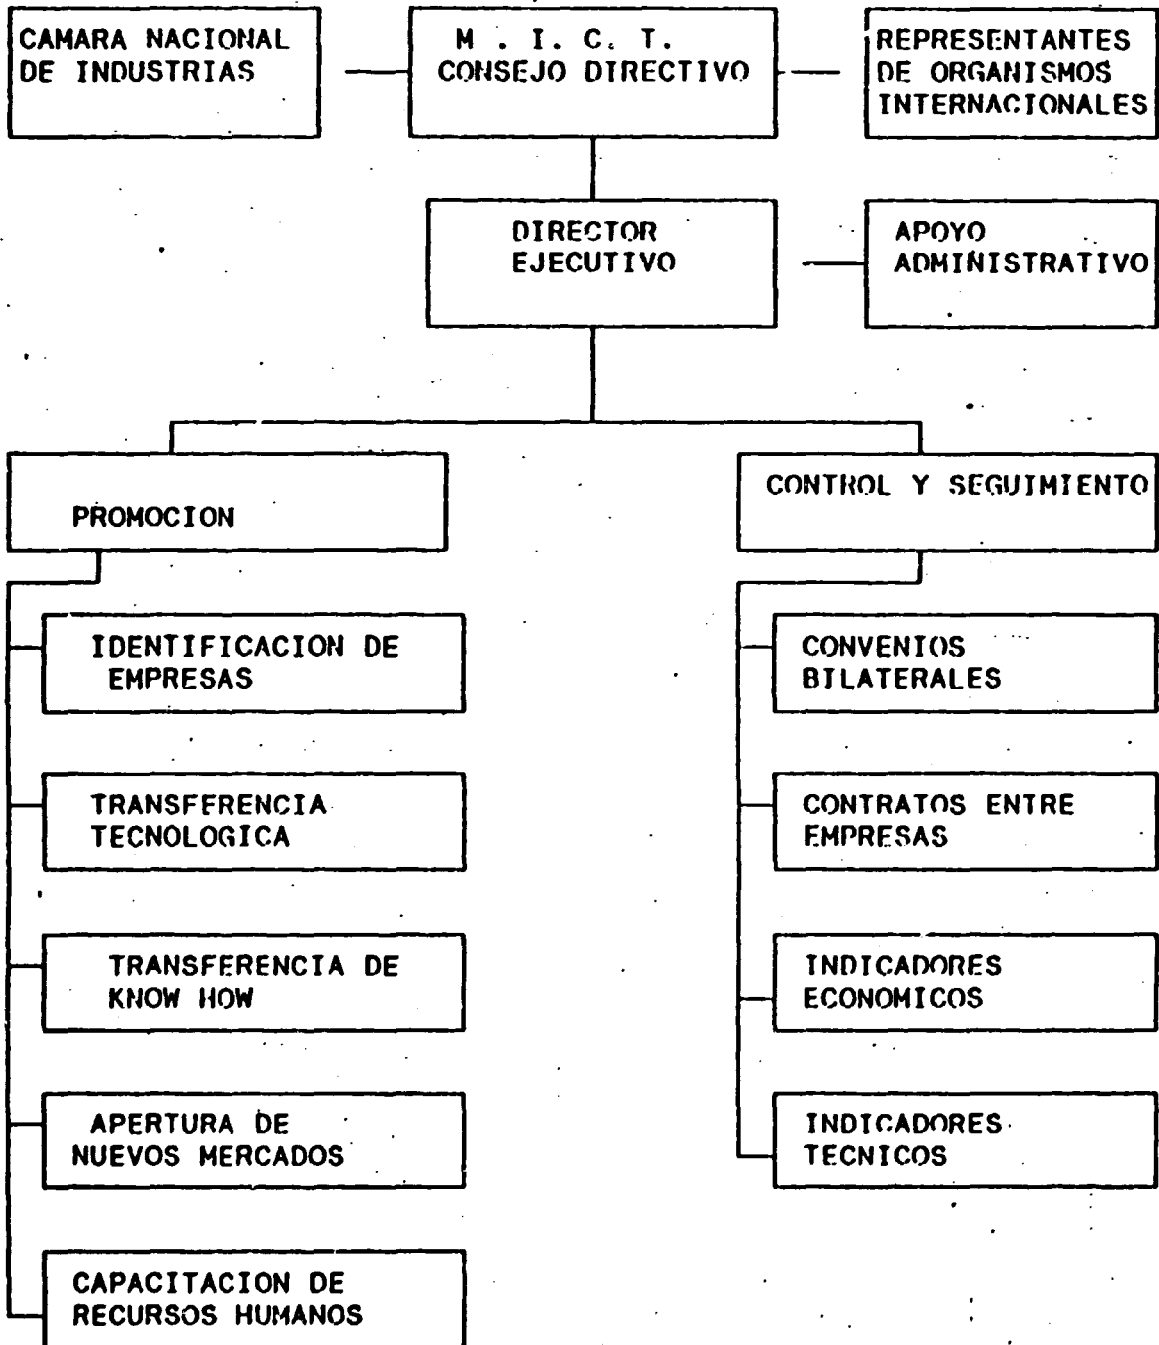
CAMARA NACIONAL DE INDUSTRIAS

M . I. C. T.
CONSEJO DIRECTIVO

REPRESENTANTES DE ORGANISMOS INTERNACIONALES

DIRECTOR EJECUTIVO

APOYO ADMINISTRATIVO

PROMOCION

CONTROL Y SEGUIMIENTO

IDENTIFICACION DE EMPRESAS

TRANSFERENCIA TECNOLOGICA

TRANSFERENCIA DE KNOW HOW

APERTURA DE NUEVOS MERCADOS

CAPACITACION DE RECURSOS HUMANOS

CONVENIOS BILATERALES

CONTRATOS ENTRE EMPRESAS

INDICADORES ECONOMICOS

INDICADORES TECNICOS